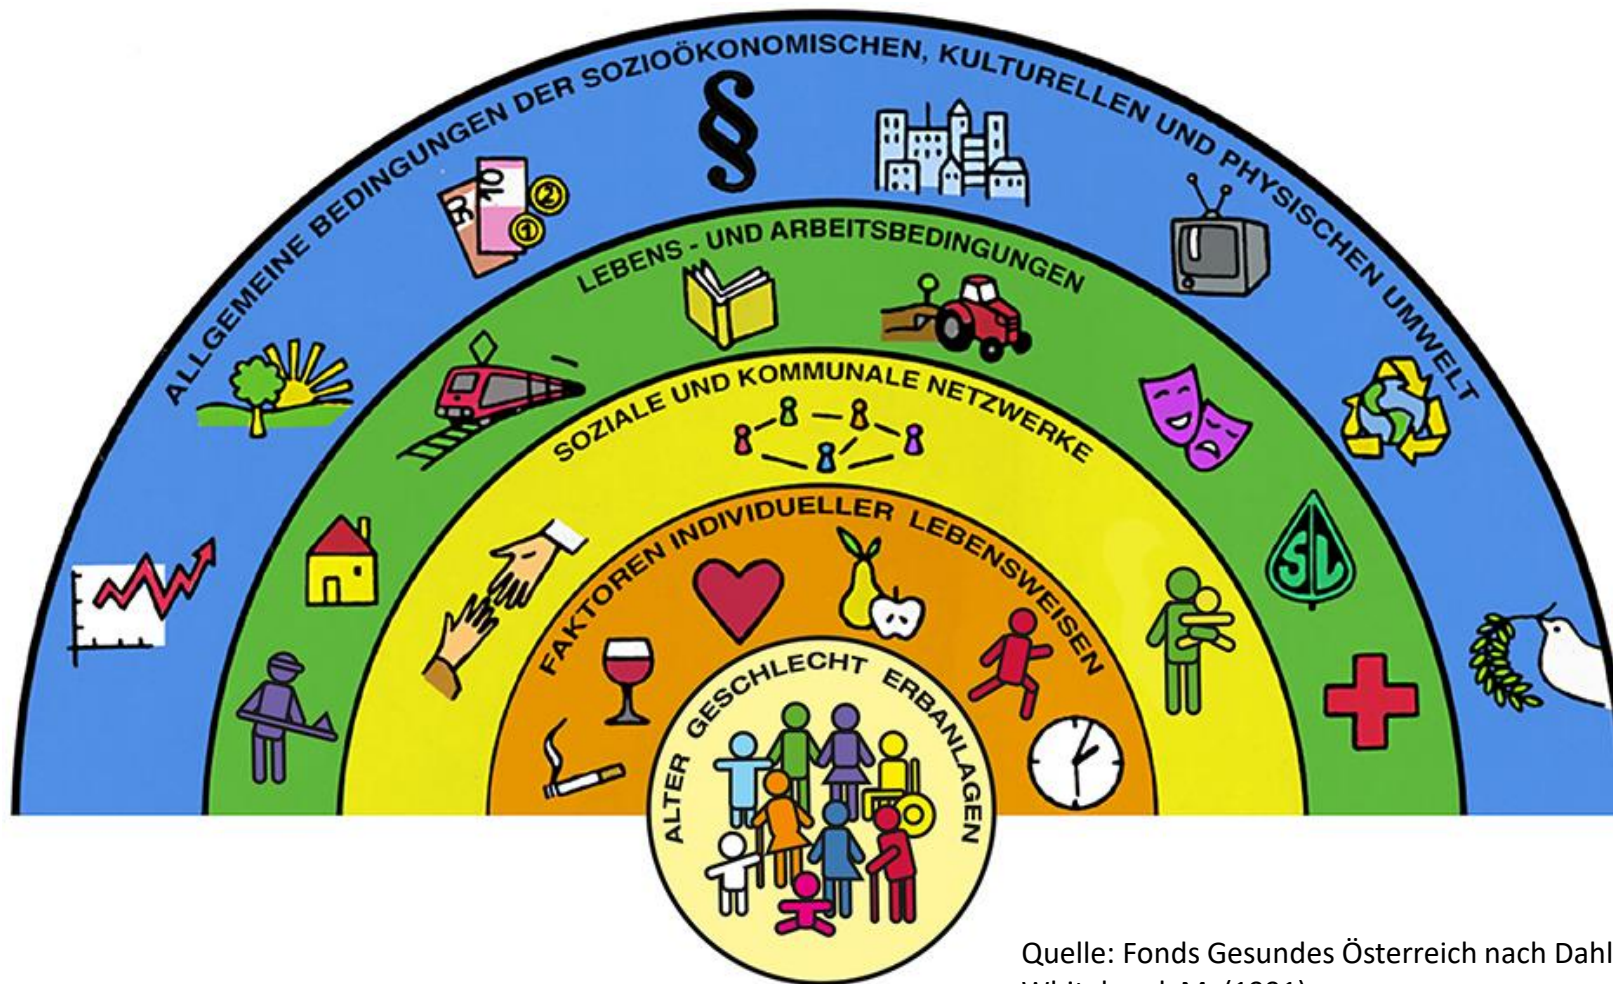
ALLGEMEINE BEDINGUNGEN DER SOZIOÖKONOMISCHEN, KULTURELLEN UND PHYSISCHEN UMWELT

LEBENS - UND ARBEITSBEDINGUNGEN

SOZIALE UND KOMMUNALE NETZWERKE

FAKTOREN INDIVIDUELLER LEBENSWEISEN

ALTER GESCHLECHT ERBANLAGEN

§

Quelle: Fonds Gesundes Österreich nach Dahl
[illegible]